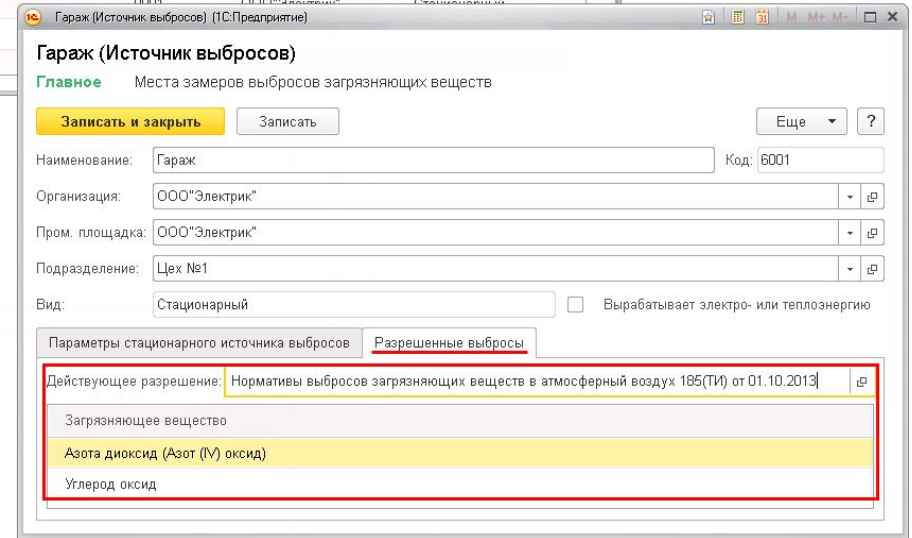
Гараж (Источник выбросов) (1С:Предприятие)

M M+ M-

Гараж (Источник выбросов)

Главное   Места замеров выбросов загрязняющих веществ

Записать и закрыть   Записать   Еще   ?

Наименование: Гараж   Код: 6001

Организация: ООО"Электрик"

Пром. площадка: ООО"Электрик"

Подразделение: Цех №1

Вид: Стационарный   Вырабатывает электро- или теплоэнергию

Параметры стационарного источника выбросов   Разрешенные выбросы

Действующее разрешение: Нормативы выбросов загрязняющих веществ в атмосферный воздух 185(ТИ) от 01.10.2013

| Загрязняющее вещество |
|---|
| Азота диоксид (Азот (IV) оксид) |
| Углерод оксид |